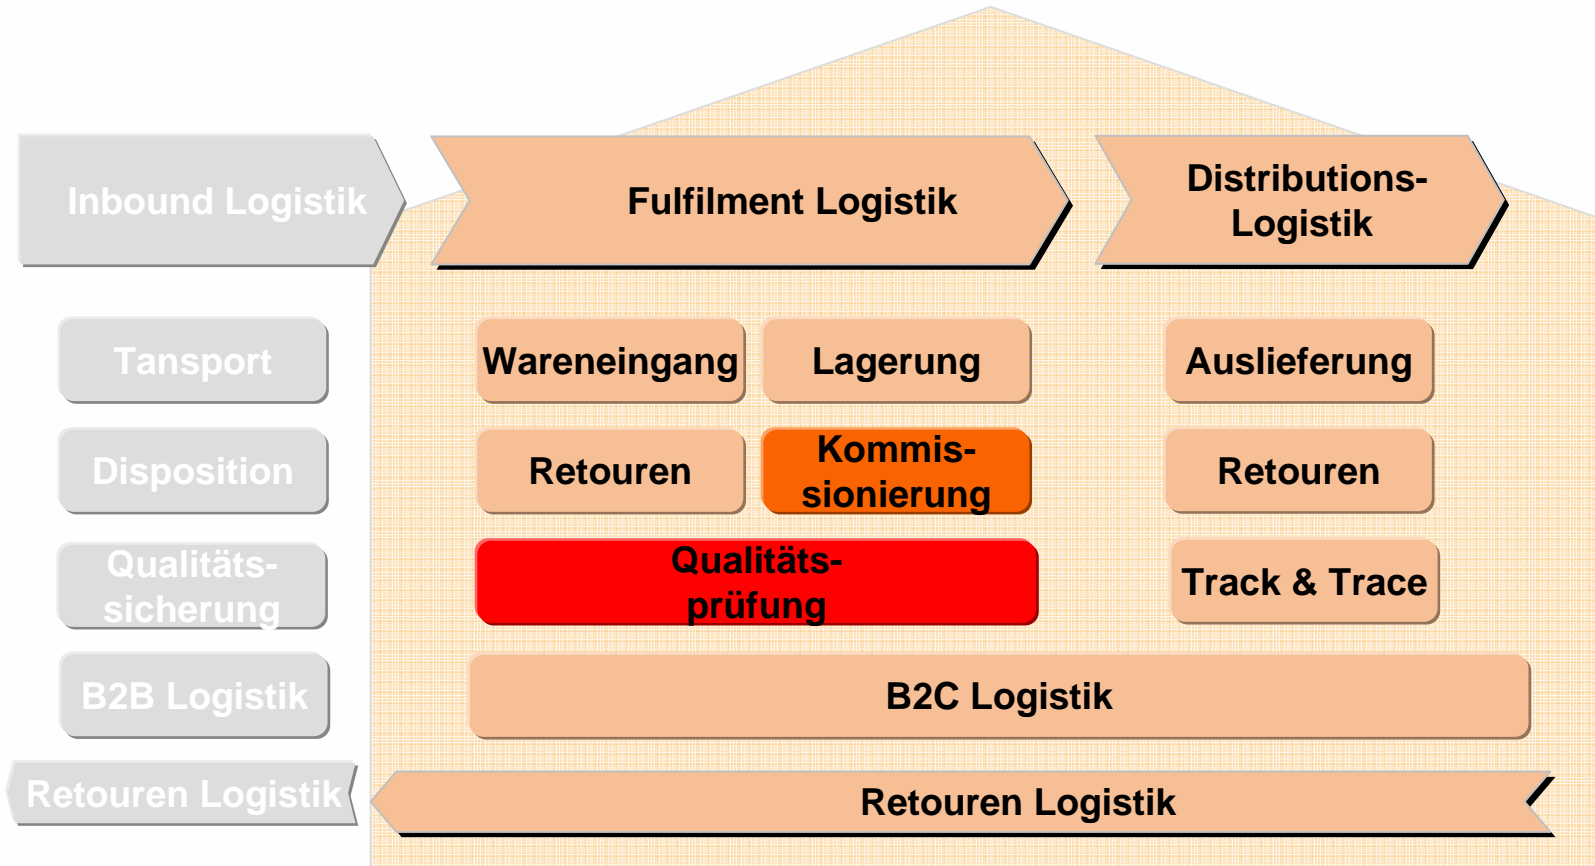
Inbound Logistik

Fulfilment Logistik

Distributions-Logistik

Tansport

Disposition

Qualitäts-sicherung

B2B Logistik

Retouren Logistik

Wareneingang

Lagerung

Auslieferung

Retouren

Kommis-sionierung

Retouren

Qualitäts-prüfung

Track & Trace

B2C Logistik

Retouren Logistik